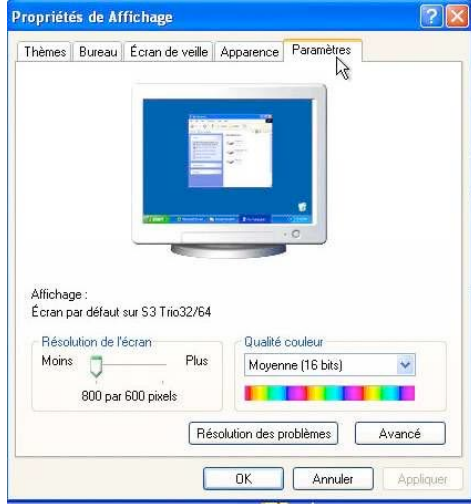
Propriétés de Affichage

Thèmes | Bureau | Écran de veille | Apparence | Paramètres

Affichage :
Écran par défaut sur S3 Trio32/64

Résolution de l'écran
Moins
Plus
800 par 600 pixels

Qualité couleur
Moyenne (16 bits)

Résolution des problèmes
Avancé

OK
Annuler
Appliquer